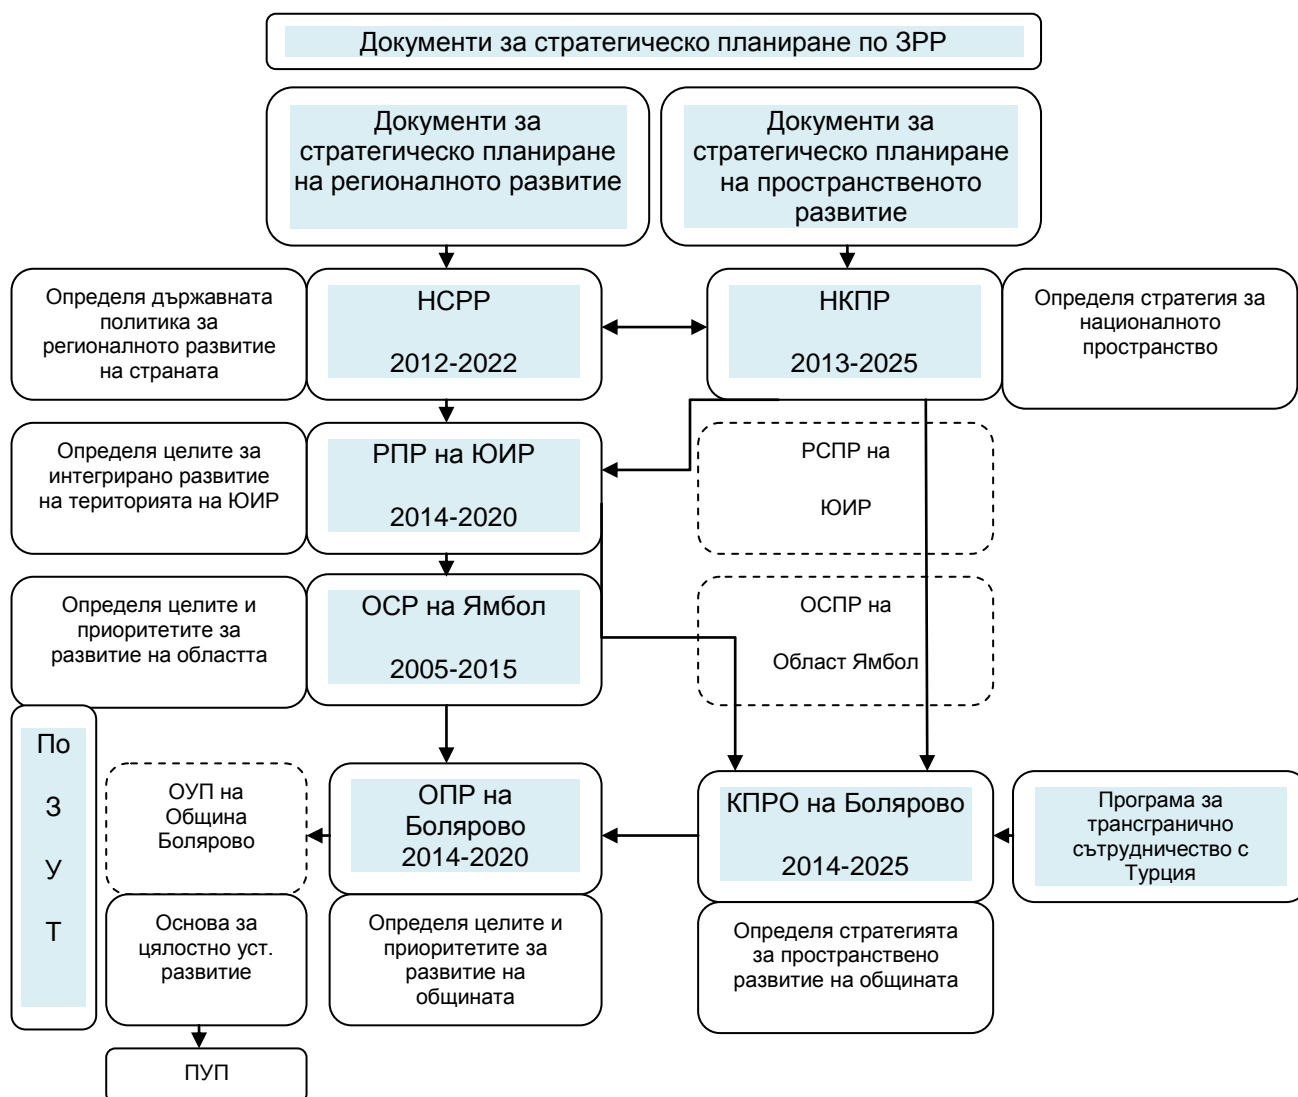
Документи за стратегическо планиране по ЗРР

Документи за стратегическо планиране на регионалното развитие

Документи за стратегическо планиране на пространственото развитие

Определя държавната политика за регионалното развитие на страната

НСРР

2012-2022

НКПР

2013-2025

Определя стратегия за националното пространство

Определя целите за интегрирано развитие на територията на ЮИР

РПР на ЮИР

2014-2020

РСПР на

ЮИР

Определя целите и приоритетите за развитие на областта

ОСР на Ямбол

2005-2015

ОСПР на

Област Ямбол

По

З

У

Т

ОУП на Община Болярово

ОПР на Болярово 2014-2020

КПРО на Болярово

2014-2025

Програма за трансгранично сътрудничество с Турция

Основа за цялостно уст. развитие

Определя целите и приоритетите за развитие на общината

Определя стратегията за пространствено развитие на общината

ПУП